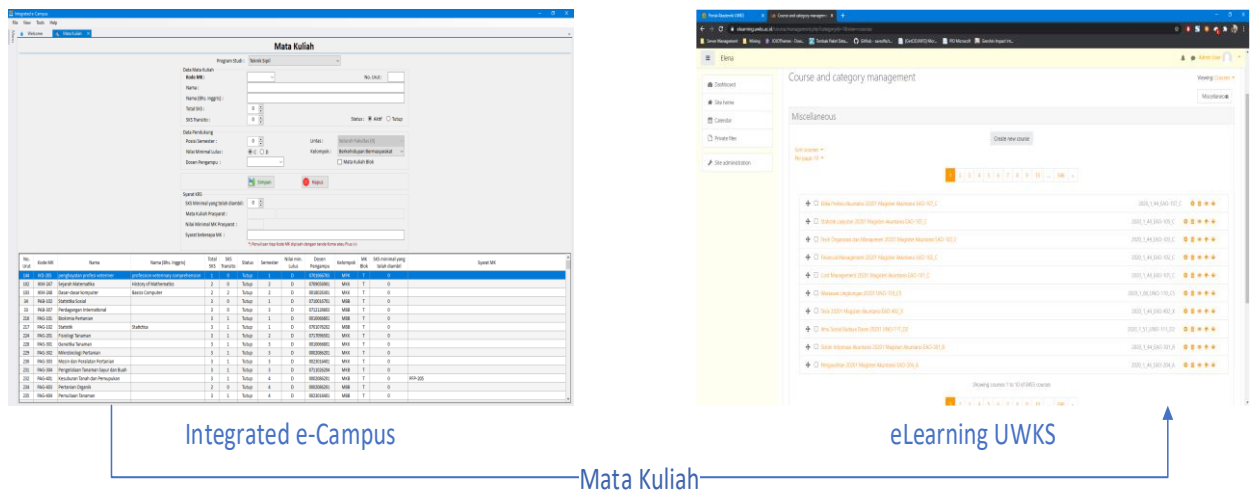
Integrated e-Campus

File View Tools Help

Welcome Mata Kuliah

Mata Kuliah

Program Studi : Teknik Sipil

Data Mata Kuliah
Kode MK : No. Urut :
Nama :
Nama (Bhs. Inggris) :
Total SKS : 0
SKS Transfer : 0
Status : Aktif Tutup

Data Pendukung
Posisi Semester : 0
Nilai Minimal Lulus :
Dosen Pengampu :
Unit :
Kelompok :
Mata Kuliah Blok

Simpan Hapus

Syarat KRS
SKS Minimal yang telah diambil : 0
Mata Kuliah Prasyarat :
Nilai Minimal MK Prasyarat :
Syarat lainnya MK :

| No. Urut | Kode MK | Nama | Nama (Bhs. Inggris) | Total SKS | SKS Transfer | Status | Semester | Nilai min. Lulus | Dosen Pengampu | Kelompok | MK Blok | SKS minimal yang telah diambil | Syarat MK |
|---|---|---|---|---|---|---|---|---|---|---|---|---|---|
| 166 | | penghayatan profesi veteriner | profession veterinary comprehension | 1 | 0 | Tutup | 1 | D | | MPK | T | 0 | |
| 102 | | Sejarah Matematika | History of Mathematics | 2 | 0 | Tutup | 2 | D | | MKK | T | 0 | |
| 103 | | Dasar-dasar komputer | Basics Computer | 2 | 2 | Tutup | 2 | D | | MKK | T | 0 | |
| 104 | | Statistika Sosial | | 3 | 1 | Tutup | 1 | D | | MKK | T | 0 | |
| 31 | | Perdagangan Internasional | | 3 | 0 | Tutup | 3 | D | | MKB | T | 0 | |
| 216 | | Biokimia Pertanian | | 3 | 1 | Tutup | 1 | D | | MKB | T | 0 | |
| 217 | | Statistik | Statistics | 3 | 1 | Tutup | 1 | D | | MKB | T | 0 | |
| 224 | | Fisiologi Tanaman | | 3 | 1 | Tutup | 2 | D | | MKK | T | 0 | |
| 228 | | Genetika Tanaman | | 3 | 1 | Tutup | 3 | D | | MKK | T | 0 | |
| 229 | | Mikrobiologi Pertanian | | 3 | 1 | Tutup | 3 | D | | MKK | T | 0 | |
| 230 | | Hama dan Penyakit Pertanian | | 3 | 1 | Tutup | 3 | D | | MKK | T | 0 | |
| 231 | | Pengelolaan Tanaman Sayur dan Buah | | 3 | 1 | Tutup | 3 | D | | MKB | T | 0 | |
| 232 | | Kesuburan Tanah dan Pemupukan | | 3 | 1 | Tutup | 4 | D | | MKB | T | 0 | |
| 233 | | Pertanian Organik | | 2 | 0 | Tutup | 4 | D | | MKB | T | 0 | |
| 235 | | Pemuliaan Tanaman | | 3 | 1 | Tutup | 4 | D | | MKB | T | 0 | |

Elena

Dashboard
Site home
Calendar
Private files
Site administration

Course and category management

Miscellaneous

Create new course

1 2 3 4 5 6 7 8 9 10 ... 106 »

Showing courses 1 to 10 of 1063 courses

Integrated e-Campus

eLearning UWKS

Mata Kuliah